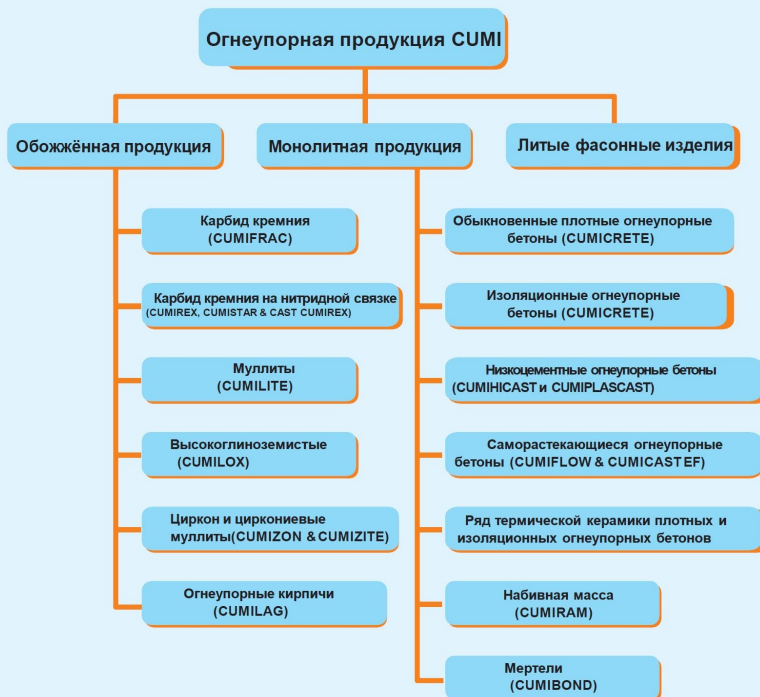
Огнеупорная продукция CUMI

Обожжённая продукция

Монолитная продукция

Литые фасонные изделия

Карбид кремния (CUMIFRAC)

Карбид кремния на нитридной связке (CUMIREX, CUMISTAR & CAST CUMIREX)

Муллиты (CUMILITE)

Высокоглиноземистые (CUMILOX)

Циркон и циркониевые муллиты(CUMIZON & CUMIZITE)

Огнеупорные кирпичи (CUMILAG)

Обыкновенные плотные огнеупорные бетоны (CUMICRETE)

Изоляционные огнеупорные бетоны (CUMICRETE)

Низкоцементные огнеупорные бетоны (CUMIHICAST и CUMIPLASCAST)

Саморастекающиеся огнеупорные бетоны (CUMIFLOW & CUMICAST EF)

Ряд термической керамики плотных и изоляционных огнеупорных бетонов

Набивная масса (CUMIRAM)

Мертели (CUMIBOND)